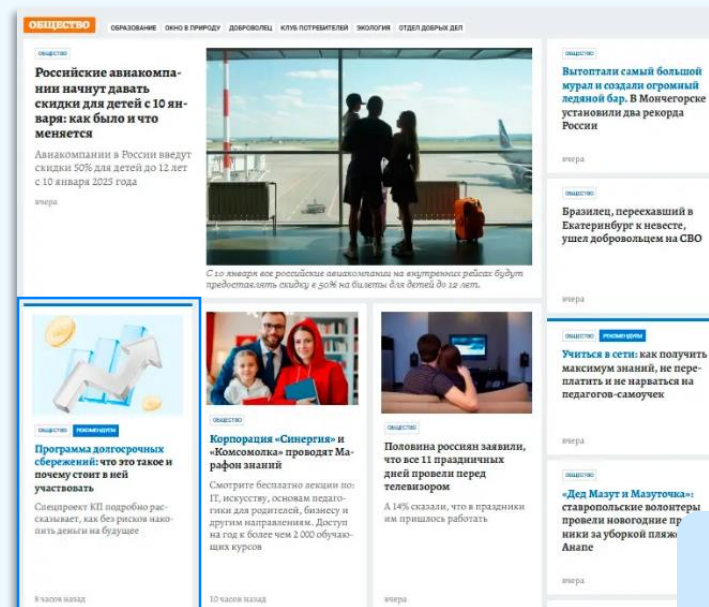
ОБЩЕСТВО ОБРАЗОВАНИЕ ОКНО В ПРИРОДУ ДОБРОВОЛЕЦ КЛУБ ПОТРЕБИТЕЛЕЙ ЭКОЛОГИЯ ОТДЕЛ ДОБРЫХ ДЕЛ

ОБЩЕСТВО

Российские авиакомпании начнут давать скидки для детей с 10 января: как было и что меняется

Авиакомпании в России введут скидки 50% для детей до 12 лет с 10 января 2025 года

вчера

С 10 января все российские авиакомпании на внутренних рейсах будут предоставлять скидку в 50% на билеты для детей до 12 лет.

ОБЩЕСТВО

Вытоптали самый большой мурал и создали огромный ледяной бар. В Мончегорске установили два рекорда России

вчера

ОБЩЕСТВО

Бразилец, переехавший в Екатеринбург к невесте, ушел добровольцем на СВО

вчера

ОБЩЕСТВО РЕКОМЕНДУЕМ

Программа долгосрочных сбережений: что это такое и почему стоит в ней участвовать

Спецпроект КП подробно рассказывает, как без рисков накопить деньги на будущее

8 часов назад

ОБЩЕСТВО

Корпорация «Синергия» и «Комсомолка» проводят Марафон знаний

Смотрите бесплатно лекции по: IT, искусству, основам педагогики для родителей, бизнесу и другим направлениям. Доступ на год к более чем 2 000 обучающих курсов

10 часов назад

ОБЩЕСТВО

Половина россиян заявили, что все 11 праздничных дней провели перед телевизором

А 14% сказали, что в праздники им пришлось работать

вчера

ОБЩЕСТВО РЕКОМЕНДУЕМ

Учиться в сети: как получить максимум знаний, не переплатить и не нарваться на педагогов-самоучек

вчера

ОБЩЕСТВО

«Дед Мазут и Мазуточка»: ставропольские волонтеры провели новогодние пр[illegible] ники за уборкой пляж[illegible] Анапе

вчера